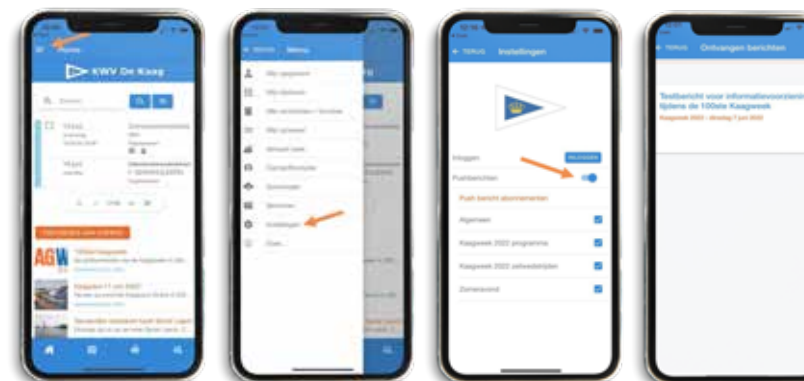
Home

KWV De Kaag

Zoeken

AGW

Menu

Instellingen

Inloggen

Pushberichten

Push bericht abonnementen

Algemeen

Kaagweek 2022 programma

Kaagweek 2022 zeilwedstrijden

Zomeravond

Terug

Ontvangen berichten

Testbericht voor informatievoorziening tijdens de 100ste Kaagweek

Kaagweek 2022 - dinsdag 7 juni 2022